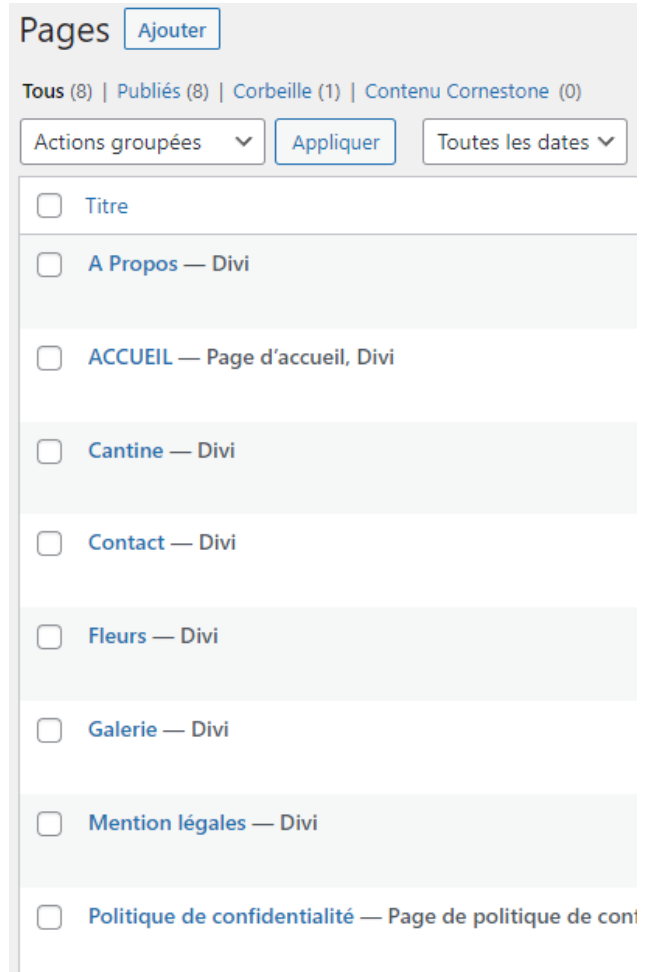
Pages Ajouter

Tous (8) | Publiés (8) | Corbeille (1) | Contenu Cornestone (0)

Actions groupées Appliquer Toutes les dates

Titre

A Propos — Divi

ACCUEIL — Page d'accueil, Divi

Cantine — Divi

Contact — Divi

Fleurs — Divi

Galerie — Divi

Mention légales — Divi

Politique de confidentialité — Page de politique de conf